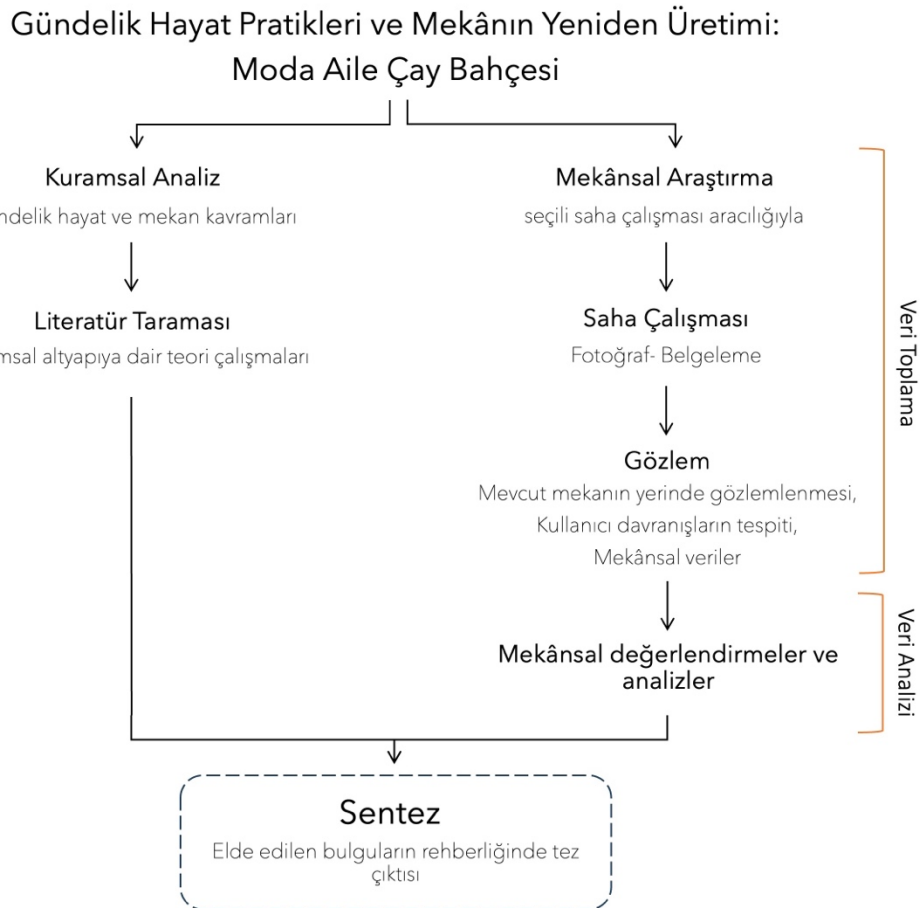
Gündelik Hayat Pratikleri ve Mekânın Yeniden Üretimi: Moda Aile Çay Bahçesi

Kuramsal Analiz
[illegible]ndelik hayat ve mekan kavramları

Literatür Taraması
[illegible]msal altyapıya dair teori çalışmaları

Mekânsal Araştırma
seçili saha çalışması aracılığıyla

Saha Çalışması
Fotoğraf- Belgeleme

Gözlem
Mevcut mekanın yerinde gözlemlenmesi,
Kullanıcı davranışların tespiti,
Mekânsal veriler

Mekânsal değerlendirmeler ve analizler

Veri Toplama

Veri Analizi

Sentez
Elde edilen bulguların rehberliğinde tez çıktısı